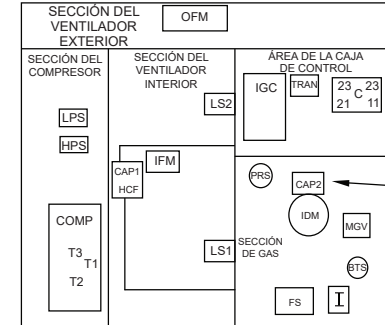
SECCIÓN DEL VENTILADOR EXTERIOR

OFM

SECCIÓN DEL COMPRESOR

LPS

HPS

COMP

T3

T1

T2

SECCIÓN DEL VENTILADOR INTERIOR

LS2

CAP1

HCF

IFM

LS1

ÁREA DE LA CAJA DE CONTROL

IGC

TRAN

23

21

C

23

11

PRS

CAP2

IDM

MGV

SECCIÓN DE GAS

BTS

FS

I